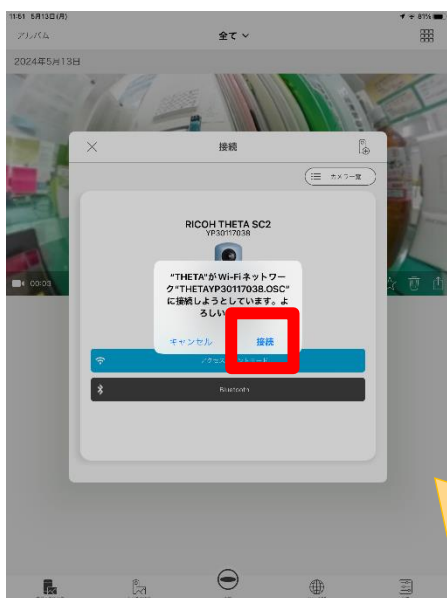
11:51 5月13日(月)
81%

アルバム
全て
2024年5月13日

接続
カメラ一覧

RICOH THETA SC2
YP30117038

00:03

"THETA"がWi-Fiネットワーク"THETAYP30117038.OSC"に接続しようとしています。よろしい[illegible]
キャンセル
接続

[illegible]

Bluetooth